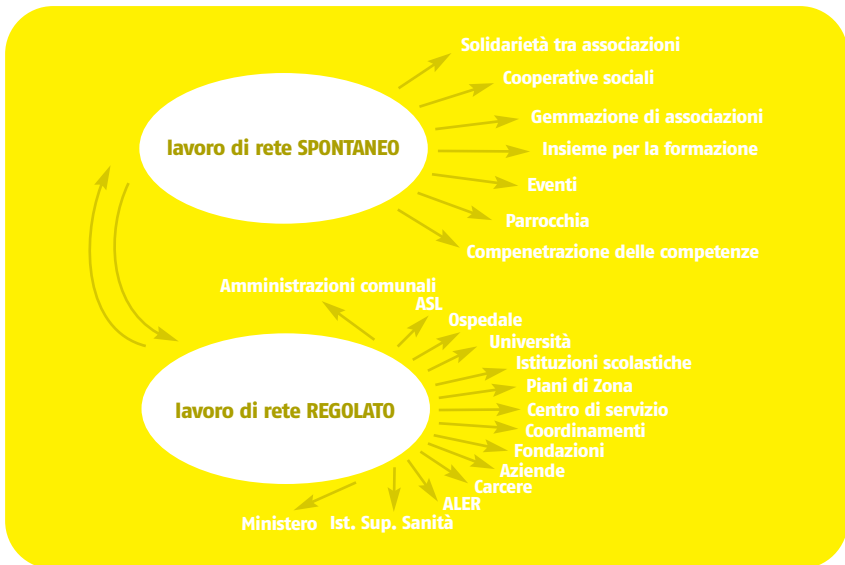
lavoro di rete SPONTANEO

Solidarietà tra associazioni
Cooperative sociali
Gemmazione di associazioni
Insieme per la formazione
Eventi
Parrocchia
Compenetrazione delle competenze

lavoro di rete REGOLATO

Amministrazioni comunali
ASL
Ospedale
Università
Istituzioni scolastiche
Piani di Zona
Centro di servizio
Coordinamenti
Fondazioni
Aziende
Carcere
ALER
Ist. Sup. Sanità
Ministero